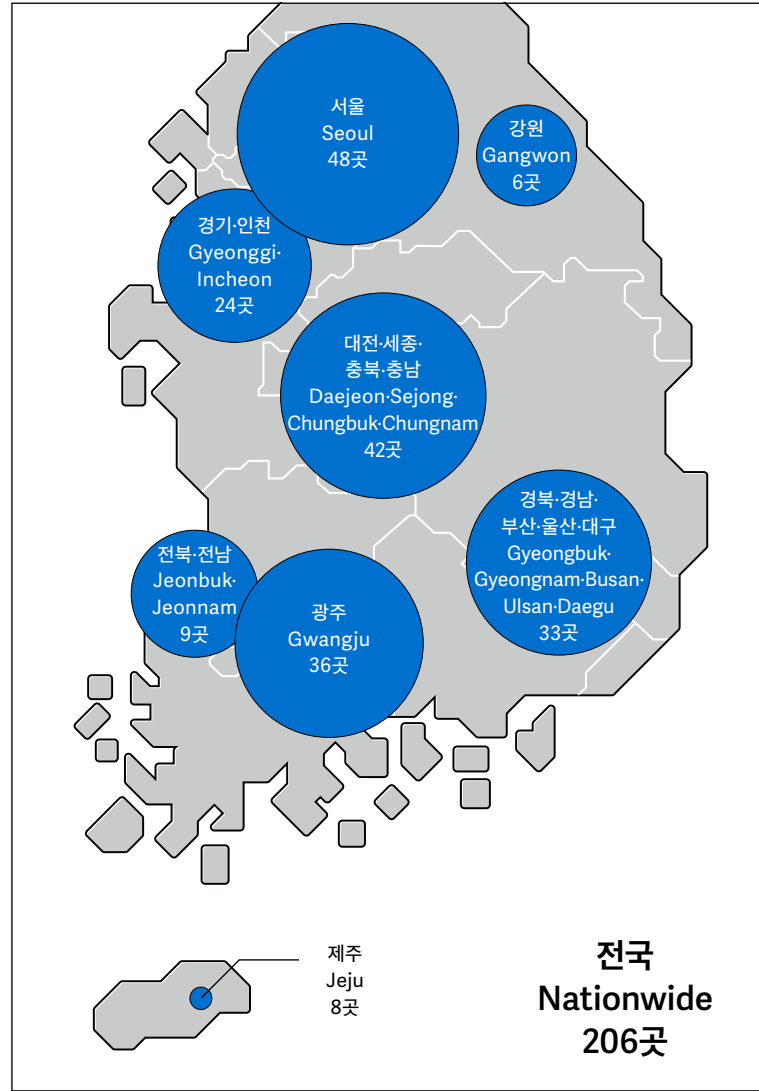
서울
Seoul
48곳

강원
Gangwon
6곳

경기·인천
Gyeonggi·
Incheon
24곳

대전·세종·
충북·충남
Daejeon·Sejong·
Chungbuk·Chungnam
42곳

경북·경남·
부산·울산·대구
Gyeongbuk·
Gyeongnam·Busan·
Ulsan·Daegu
33곳

전북·전남
Jeonbuk·
Jeonnam
9곳

광주
Gwangju
36곳

제주
Jeju
8곳

전국
Nationwide
206곳